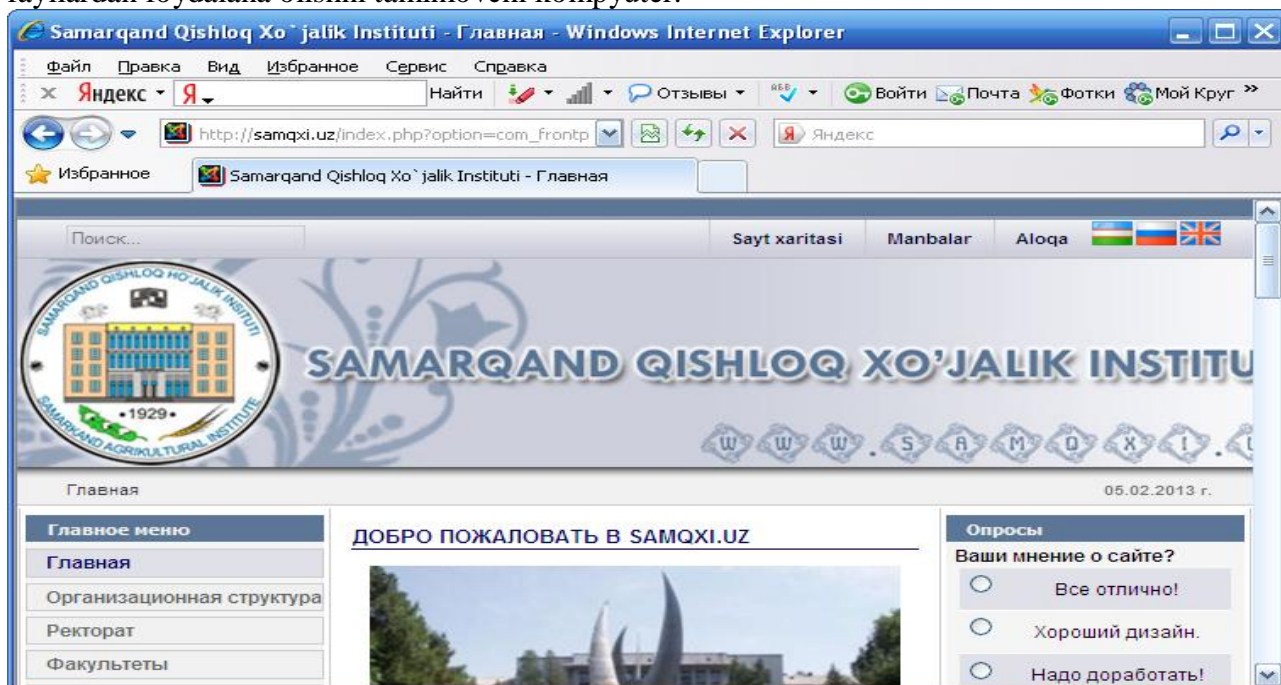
Samarqand Qishloq Xo`jalik Instituti - Главная - Windows Internet Explorer

Файл Правка Вид Избранное Сервис Справка

Яндекс Найти Отзывы Войти Почта Фотки Мой Круг

http://samqxi.uz/index.php?option=com_frontp

Яндекс

Избранное

Samarqand Qishloq Xo`jalik Instituti - Главная

Поиск...

Sayt xaritasi Manbalar Aloqa

SAMARQAND QISHLOQ XO'JALIK INSTITUTI • 1929 • SAMARKAND AGRIKULTURAL INSTITUTE

SAMARQAND QISHLOQ XO'JALIK INSTITU

WWW.SAMQXI.

Главная

05.02.2013 г.

Главное меню

Главная

Организационная структура

Ректорат

Факультеты

ДОБРО ПОЖАЛОВАТЬ В SAMQXI.UZ

Опросы

Ваши мнение о сайте?

Все отлично!

Хороший дизайн.

Надо доработать!